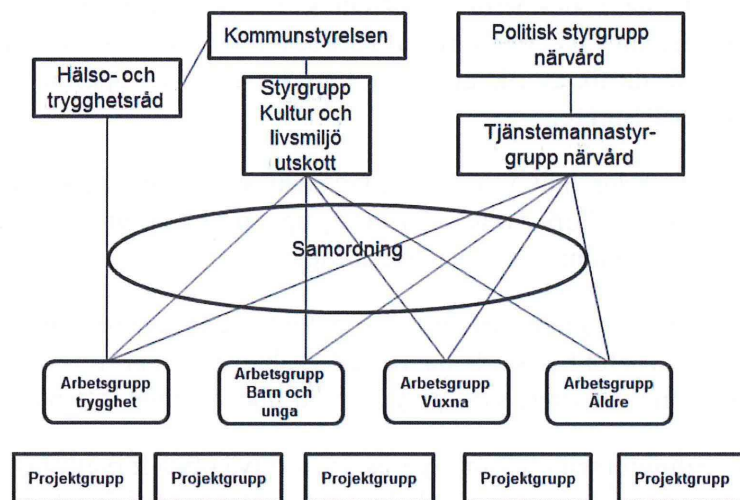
Kommunstyrelsen

Politisk styrgrupp närvård

Hälso- och trygghetsråd

Styrgrupp Kultur och livsmiljö utskott

Tjänstemannastyrgrupp närvård

Samordning

Arbetsgrupp trygghet

Arbetsgrupp Barn och unga

Arbetsgrupp Vuxna

Arbetsgrupp Äldre

Projektgrupp

Projektgrupp

Projektgrupp

Projektgrupp

Projektgrupp